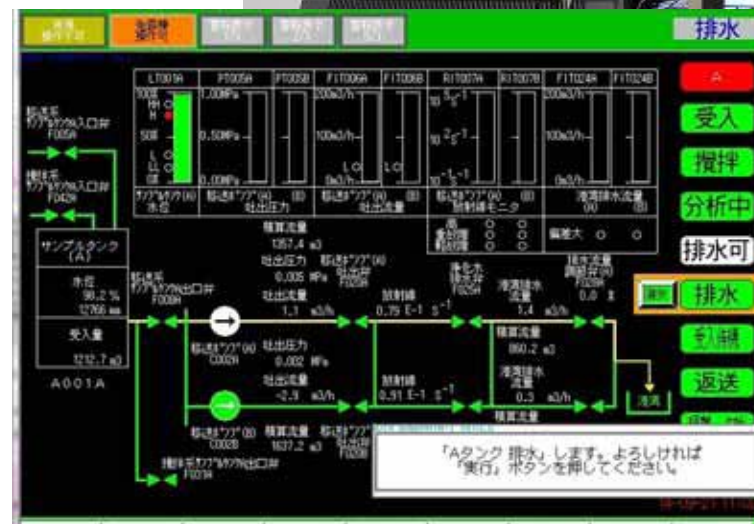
排水

A

受入

撹拌

分析中

排水可

排水

受入停止

返送

LT001A | PT005A | PT005B | FIT006A | FIT006B | RIT007A | RIT007B | FIT024A | FIT024B

HH
H
SOE
L
LL

1.00MPa
0.50MPa
0.00MPa

100m3/h

サンプルタンク(A)

水位
98.2 %
12766 mm

受入量
1212.7 m3

A001A

積算流量
1357.4 m3

吐出圧力
0.005 MPa

吐出流量
1.1 m3/h

放射線
0.75 E-1 $s^{-1}$

排水流量
1.4 m3/h

積算流量
860.2 m3

吐出圧力
0.002 MPa

吐出流量
-2.9 m3/h

放射線
0.91 E-1 $s^{-1}$

排水流量
0.3 m3/h

0.0 %

積算流量
1637.2 m3

積算流量

偏差大

「Aタンク 排水」します。よろしければ「実行」ボタンを押してください。